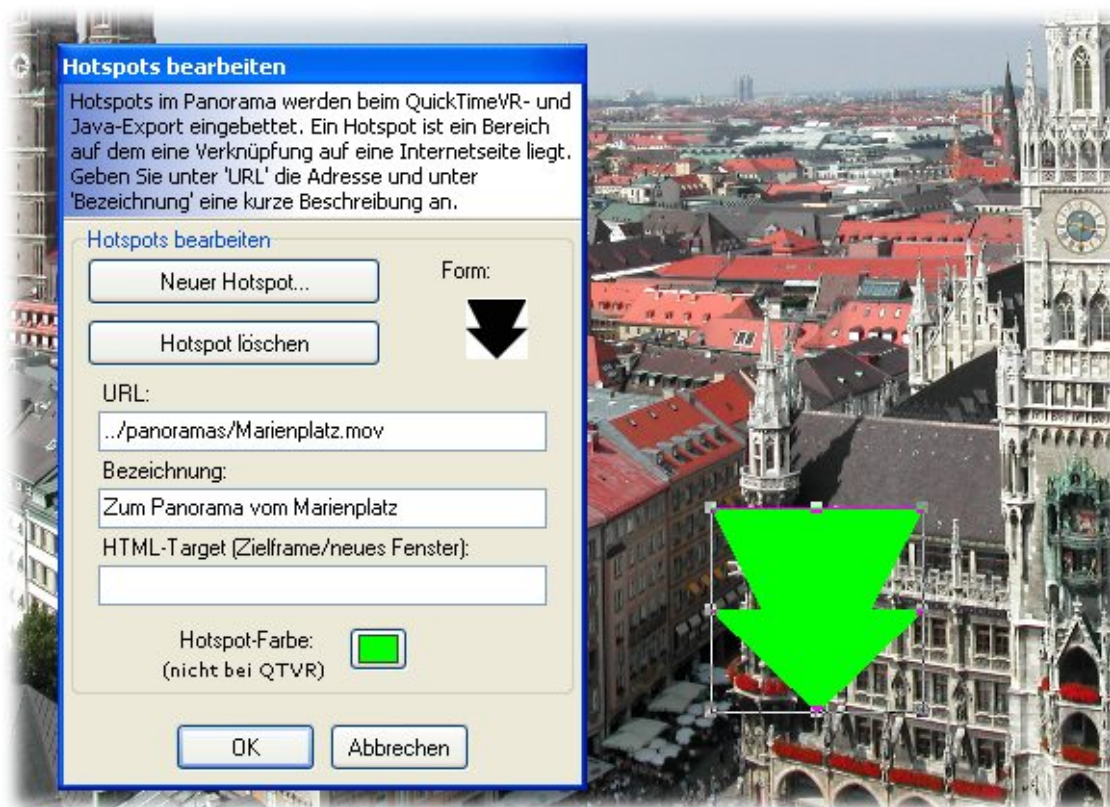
Hotspots bearbeiten

Hotspots im Panorama werden beim QuickTimeVR- und Java-Export eingebettet. Ein Hotspot ist ein Bereich auf dem eine Verknüpfung auf eine Internetseite liegt. Geben Sie unter 'URL' die Adresse und unter 'Bezeichnung' eine kurze Beschreibung an.

Hotspots bearbeiten

Neuer Hotspot...

Form:

Hotspot löschen

URL:

../panoramas/Marienplatz.mov

Bezeichnung:

Zum Panorama vom Marienplatz

HTML-Target (Zielframe/neues Fenster):

Hotspot-Farbe:
(nicht bei QTVR)

OK

Abbrechen